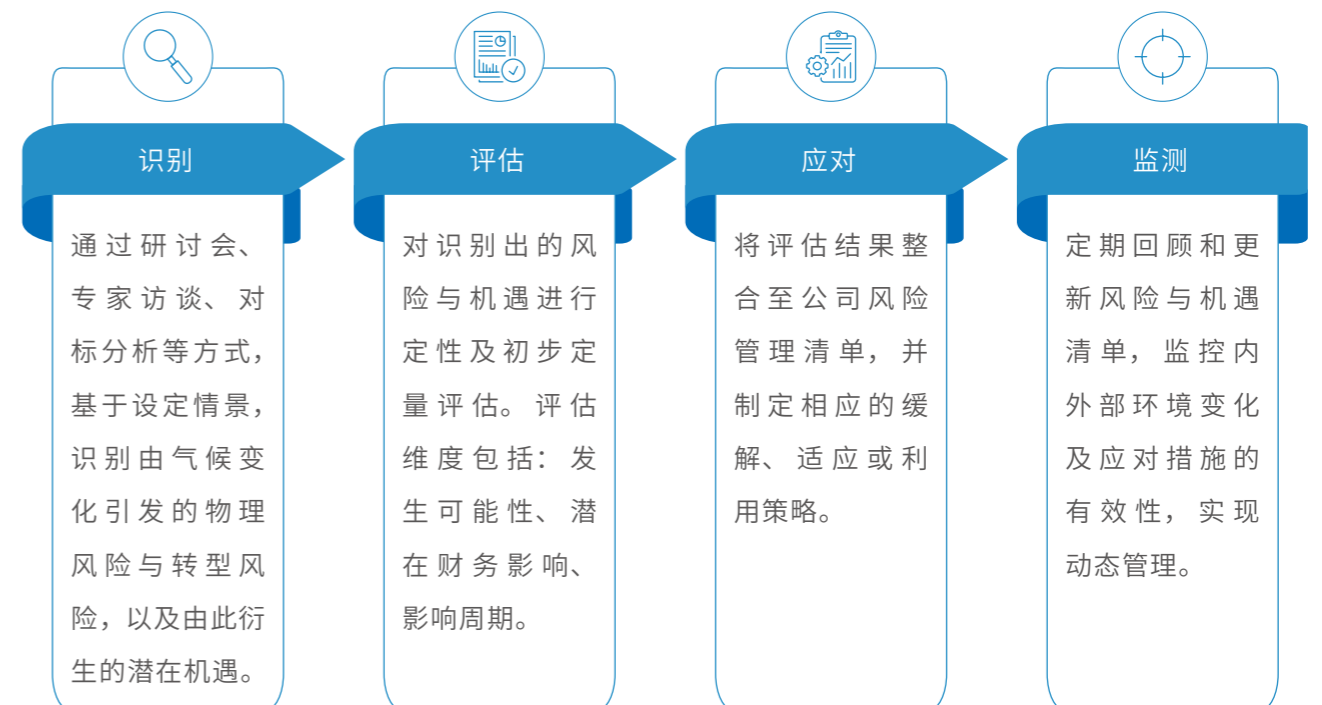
识别

通过研讨会、专家访谈、对标分析等方式，基于设定情景，识别由气候变化引发的物理风险与转型风险，以及由此衍生的潜在机遇。

评估

对识别出的风险与机遇进行定性及初步定量评估。评估维度包括：发生可能性、潜在财务影响、影响周期。

应对

将评估结果整合至公司风险管理清单，并制定相应的缓解、适应或利用策略。

监测

定期回顾和更新风险与机遇清单，监控内外部环境变化及应对措施的有效性，实现动态管理。